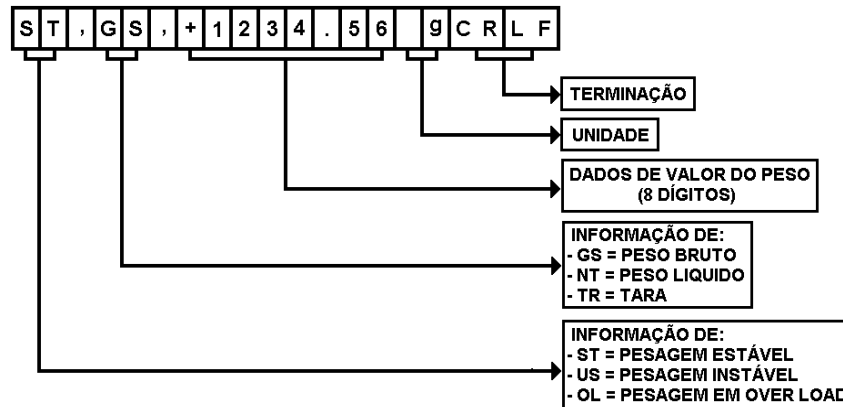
| S | T | , | G | S | , | + | 1 | 2 | 3 | 4 | . | 5 | 6 |  | g | C | R | L | F |
|---|---|---|---|---|---|---|---|---|---|---|---|---|---|---|---|---|---|---|---|

TERMINAÇÃO

UNIDADE

DADOS DE VALOR DO PESO (8 DÍGITOS)

INFORMAÇÃO DE:
- GS = PESO BRUTO
- NT = PESO LIQUIDO
- TR = TARA

INFORMAÇÃO DE:
- ST = PESAGEM ESTÁVEL
- US = PESAGEM INSTÁVEL
- OL = PESAGEM EM OVER LOAD